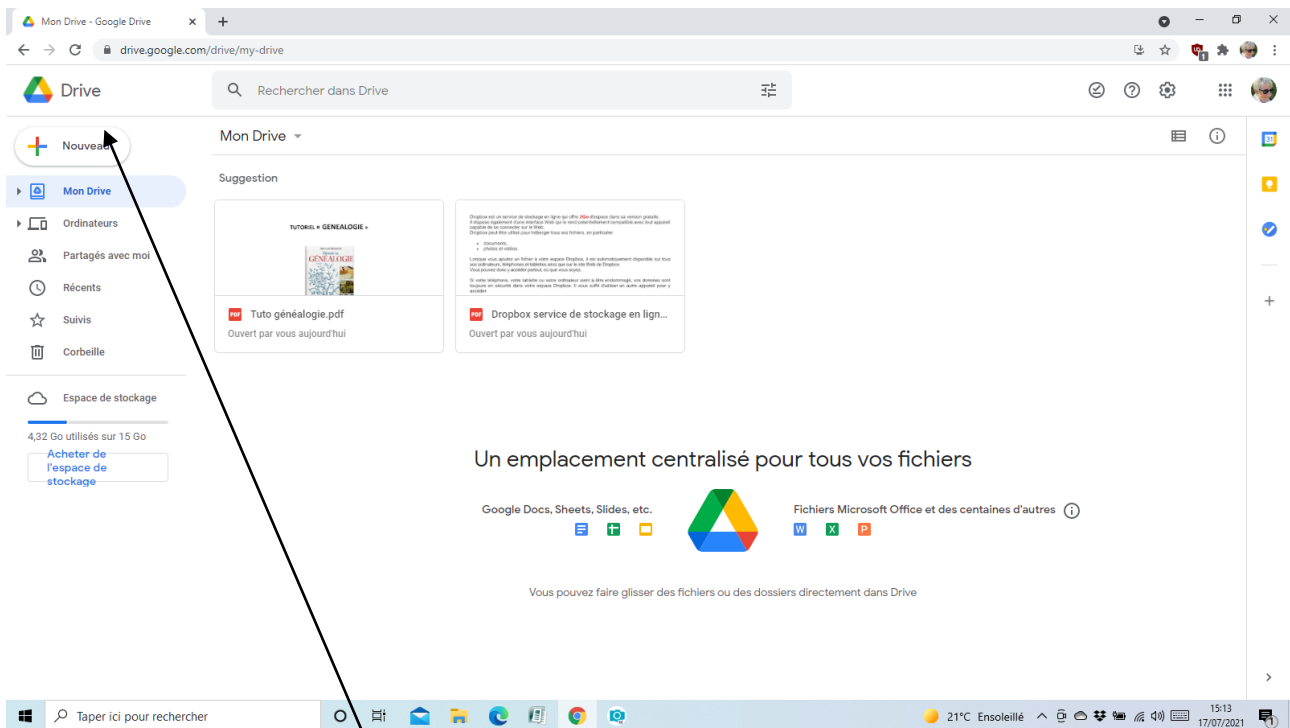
Mon Drive - Google Drive
drive.google.com/drive/my-drive

Drive
Rechercher dans Drive

Nouveau
Mon Drive
Ordinateurs
Partagés avec moi
Récents
Suivis
Corbeille
Espace de stockage
4,32 Go utilisés sur 15 Go
Acheter de l'espace de stockage

Mon Drive
Suggestion

TUTORIEL « GENEALOGIE »
GÉNÉALOGIE
Tuto généalogie.pdf
Ouvert par vous aujourd'hui

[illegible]
Dropbox service de stockage en lign...
Ouvert par vous aujourd'hui

Un emplacement centralisé pour tous vos fichiers
Google Docs, Sheets, Slides, etc.
Fichiers Microsoft Office et des centaines d'autres
Vous pouvez faire glisser des fichiers ou des dossiers directement dans Drive

Taper ici pour rechercher
21°C Ensoleillé
15:13
17/07/2021